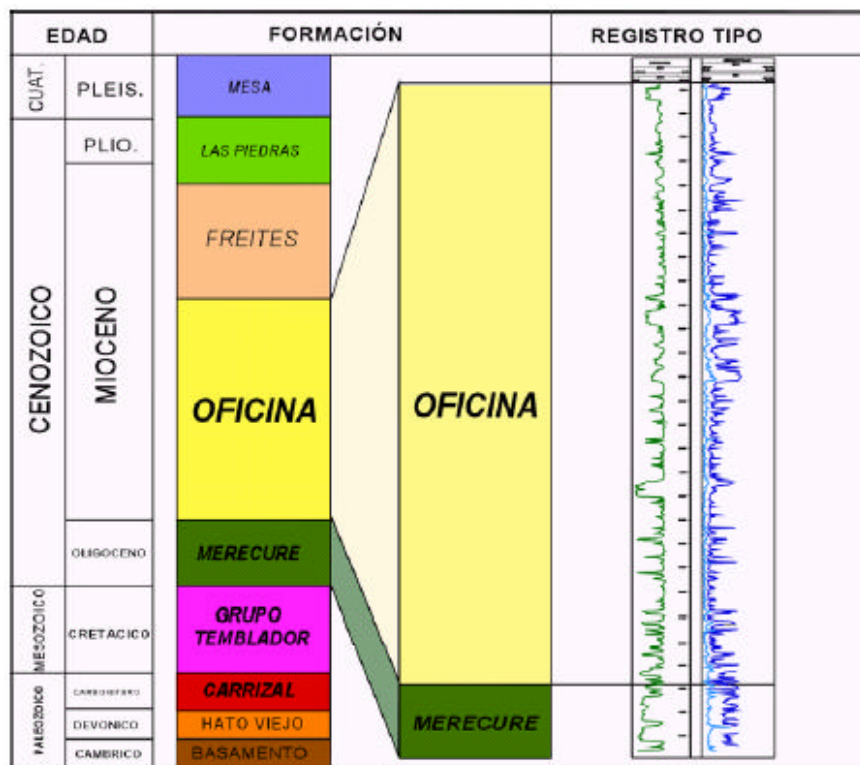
| EDAD | | FORMACIÓN | REGISTRO TIPO |
|---|---|---|---|
| CUAT. | PLEIS. | MESA | |
| CENOZOICO | PLIO. | LAS PIEDRAS | |
| | MIOCENO | FREITES | |
| | | OFICINA | OFICINA |
| | OLIGOCENO | MERECURE | |
| MESOZOICO | CRETACICO | GRUPO TEMBLADOR | |
| PALEOZOICO | CARBONIFERO | CARRIZAL | |
| | DEVONICO | HATO VIEJO | MERECURE |
| | CAMBRICO | BASAMENTO | |